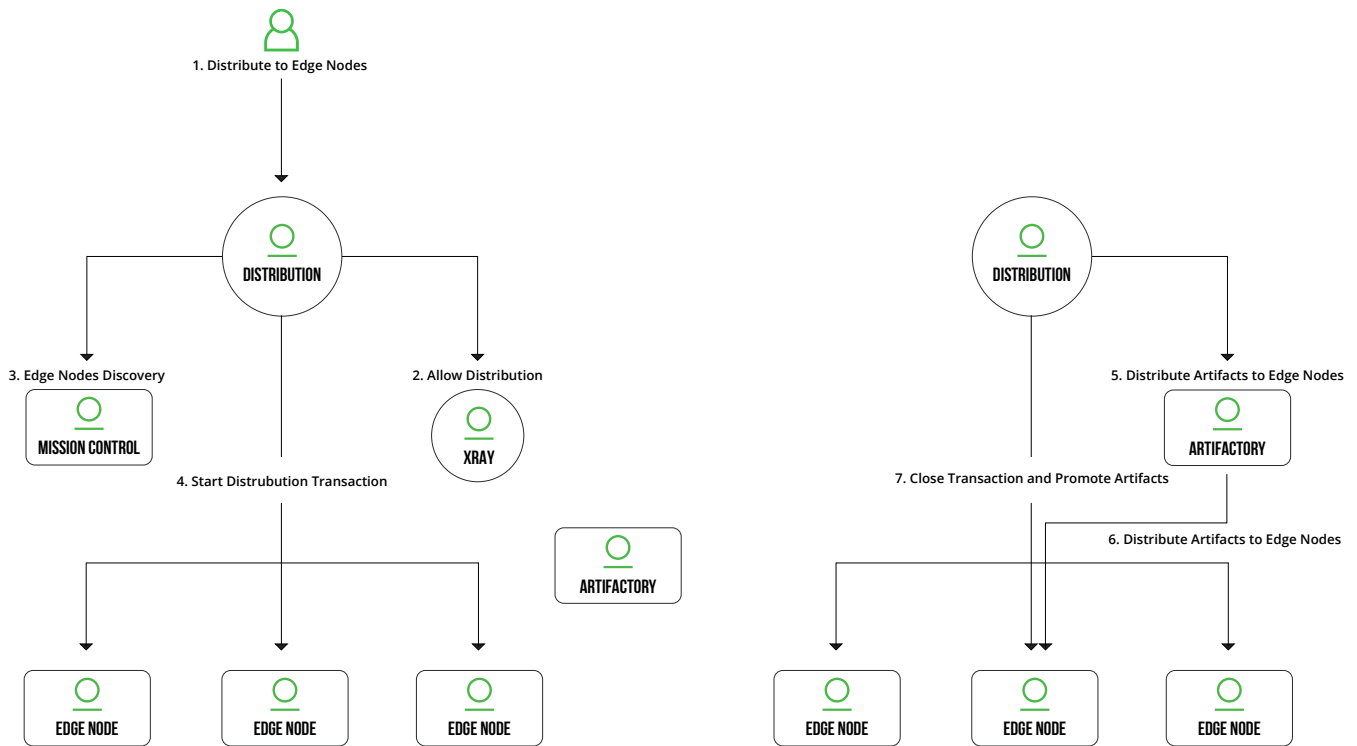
1. Distribute to Edge Nodes

DISTRIBUTION

3. Edge Nodes Discovery

MISSION CONTROL

2. Allow Distribution

XRAY

4. Start Distrubution Transaction

ARTIFACTORY

EDGE NODE

EDGE NODE

EDGE NODE

DISTRIBUTION

5. Distribute Artifacts to Edge Nodes

ARTIFACTORY

7. Close Transaction and Promote Artifacts

6. Distribute Artifacts to Edge Nodes

EDGE NODE

EDGE NODE

EDGE NODE